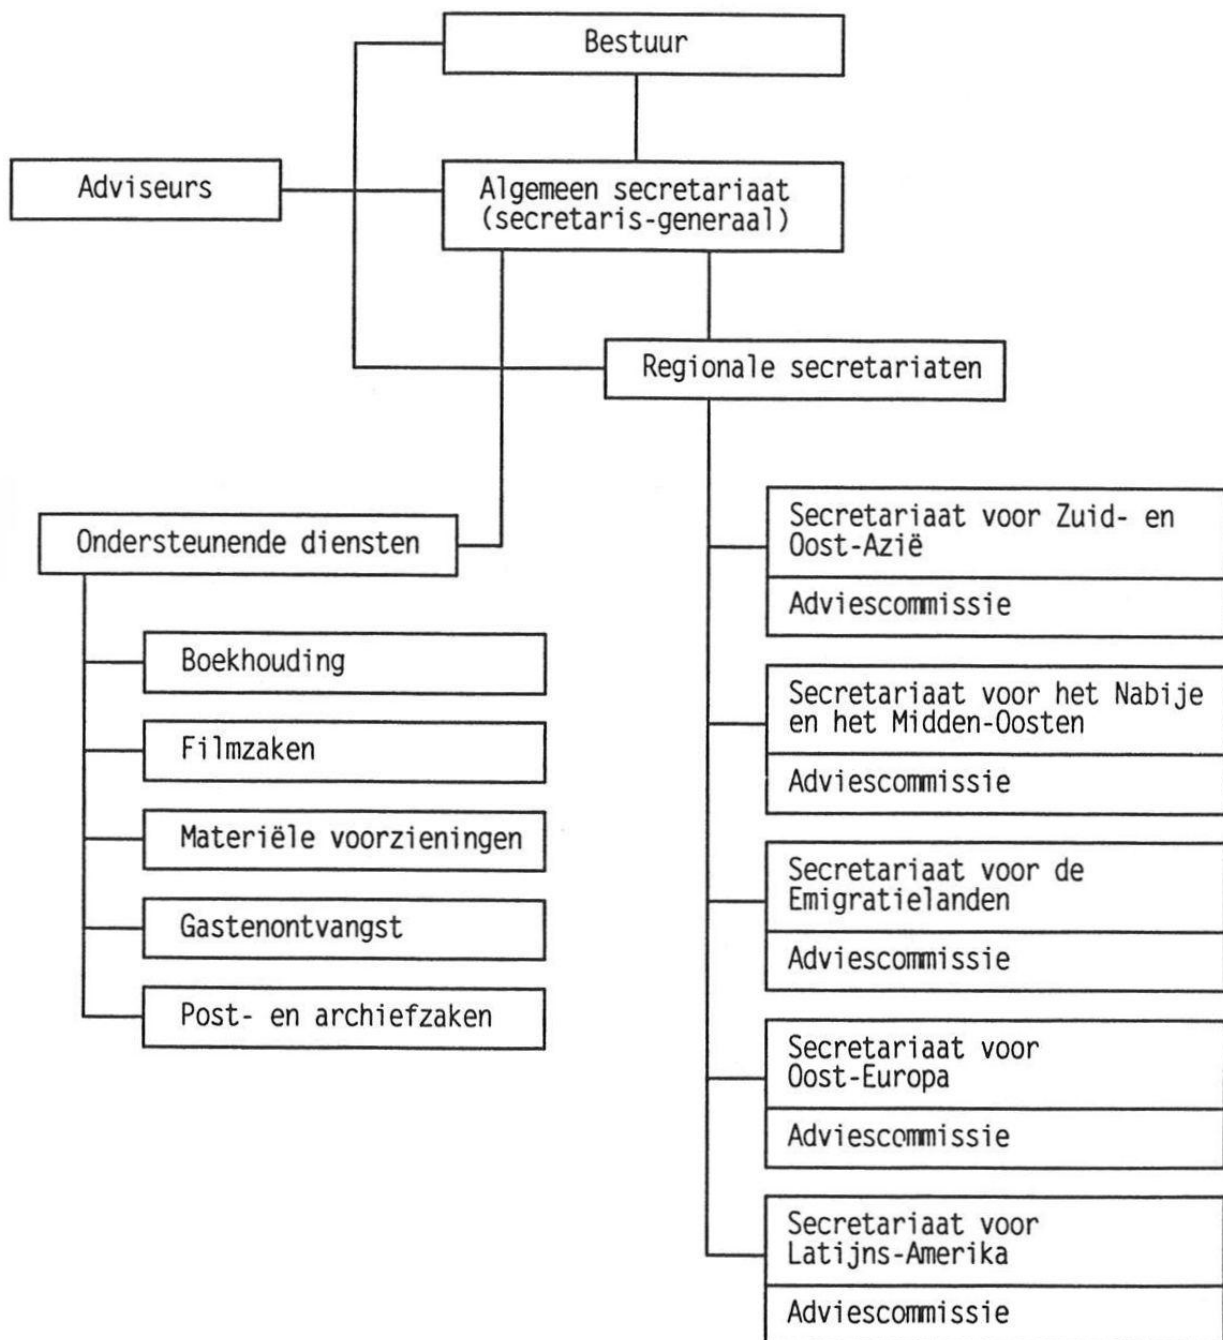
Bestuur

Adviseurs

Algemeen secretariaat (secretaris-generaal)

Regionale secretariaten

Ondersteunende diensten

Boekhouding

Filmzaken

Materiële voorzieningen

Gastenontvangst

Post- en archiefzaken

Secretariaat voor Zuid- en Oost-Azië

Adviescommissie

Secretariaat voor het Nabije en het Midden-Oosten

Adviescommissie

Secretariaat voor de Emigratielanden

Adviescommissie

Secretariaat voor Oost-Europa

Adviescommissie

Secretariaat voor Latijns-Amerika

Adviescommissie